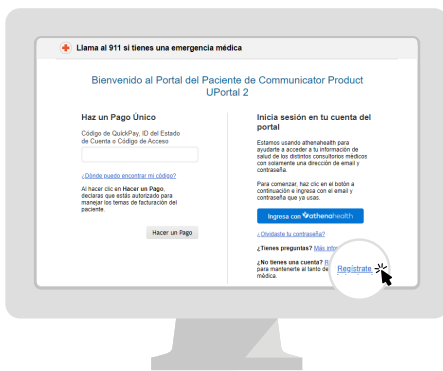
Llama al 911 si tienes una emergencia médica

Bienvenido al Portal del Paciente de Communicator Product UPortal 2

Haz un Pago Único

Código de QuickPay, ID del Estado de Cuenta o Código de Acceso

¿Dónde puedo encontrar mi código?

Al hacer clic en Hacer un Pago, declaras que estás autorizado para manejar los temas de facturación del paciente.

Hacer un Pago

Inicia sesión en tu cuenta del portal

Estamos usando athenahealth para ayudarte a acceder a tu información de salud de los distintos consultorios médicos con solamente una dirección de email y contraseña.

Para comenzar, haz clic en el botón a continuación e ingresa con el email y contraseña que ya usas.

Ingresa con athenahealth

¿Olvidaste tu contraseña?

¿Tienes preguntas? Más info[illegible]

¿No tienes una cuenta? R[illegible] para mantenerte al tanto de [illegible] médica.

Regístrate